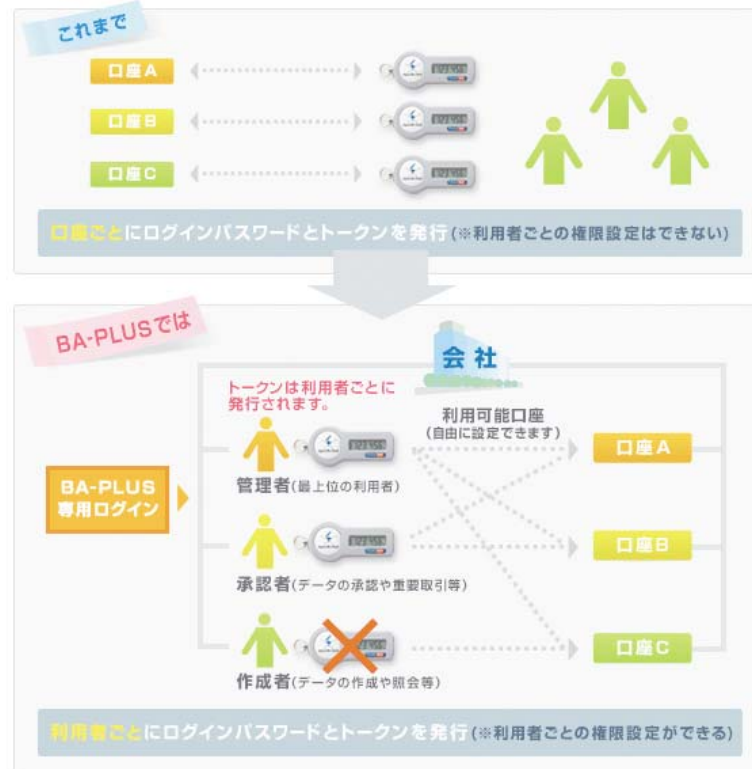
これまで

口座A

口座B

口座C

口座ごとにログインパスワードとトークンを発行(※利用者ごとの権限設定はできない)

BA-PLUSでは

会社

トークンは利用者ごとに発行されます。

利用可能口座
(自由に設定できます)

BA-PLUS 専用ログイン

管理者(最上位の利用者)

承認者(データの承認や重要取引等)

作成者(データの作成や照会等)

口座A

口座B

口座C

利用者ごとにログインパスワードとトークンを発行(※利用者ごとの権限設定ができる)